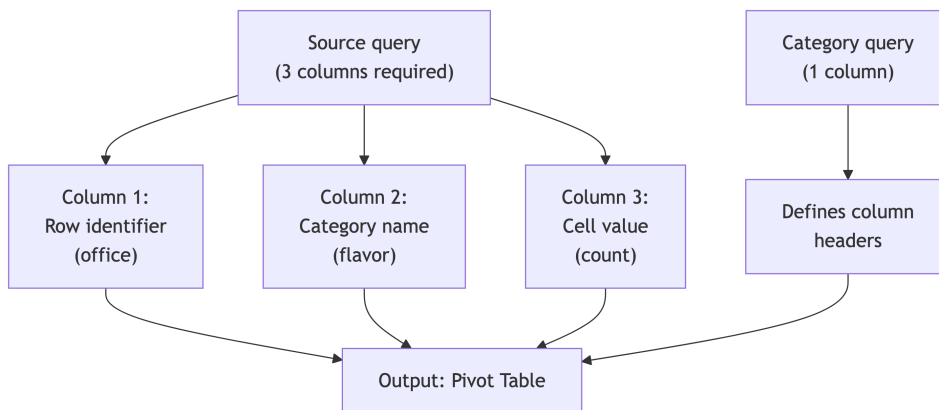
Source query
(3 columns required)

Category query
(1 column)

Column 1:
Row identifier
(office)

Column 2:
Category name
(flavor)

Column 3:
Cell value
(count)

Defines column headers

Output: Pivot Table